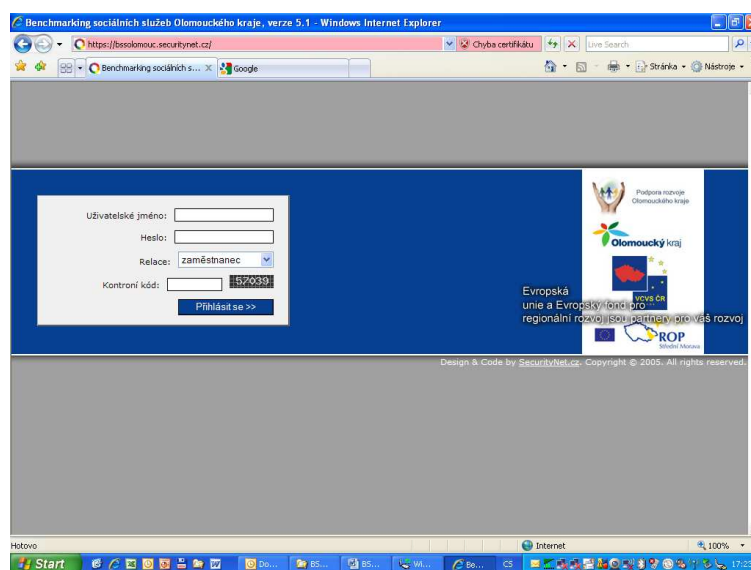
Benchmarking sociálních služeb Olomouckého kraje, verze 5.1 - Windows Internet Explorer

https://bssolomouc.securitynet.cz/

Chyba certifikátu

Live Search

Benchmarking sociálních s...

Google

Stránka

Nástroje

Uživatelské jméno:

Heslo:

Relace: zaměstnanec

Kontrolní kód: 57039

Přihlásit se >>

Podpora rozvoje Olomouckého kraje

Olomoucký kraj

VCVS ČR

Evropská unie a Evropský fond pro regionální rozvoj jsou partnery pro váš rozvoj

ROP Střední Morava

Design & Code by SecurityNet.cz. Copyright © 2005. All rights reserved.

Hotovo

Internet

100%

Start

Do...

BS...

BS...

Wi...

Be...

CS

17:2